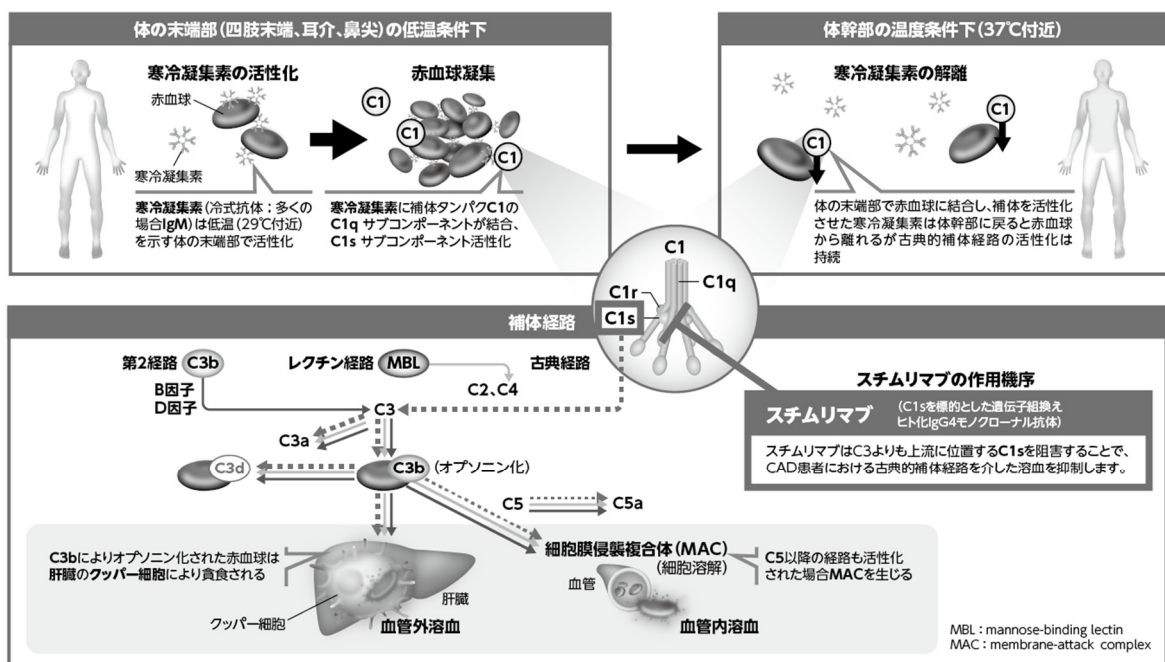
体の末端部（四肢末端、耳介、鼻尖）の低温条件下

寒冷凝集素の活性化

赤血球

寒冷凝集素

寒冷凝集素（冷式抗体：多くの場合IgM）は低温（29℃付近）を示す体の末端部で活性化

赤血球凝集

C1

C1

C1

寒冷凝集素に補体タンパクC1のC1q サブコンポーネントが結合、C1s サブコンポーネント活性化

体幹部の温度条件下（37℃付近）

寒冷凝集素の解離

C1

C1

体の末端部で赤血球に結合し、補体を活性化させた寒冷凝集素は体幹部に戻ると赤血球から離れるが古典的補体経路の活性化は持続

C1

C1r

C1q

C1s

補体経路

第2経路 C3b

B因子

D因子

レクチン経路 MBL

古典経路

C2、C4

C3

C3a

C3d

C3b（オプソニン化）

C5

C5a

スチムリマブの作用機序

スチムリマブ （C1sを標的とした遺伝子組換えヒト化IgG4モノクローナル抗体）

スチムリマブはC3よりも上流に位置するC1sを阻害することで、CAD患者における古典的補体経路を介した溶血を抑制します。

C3bによりオプソニン化された赤血球は肝臓のクッパー細胞により貪食される

肝臓

クッパー細胞

血管外溶血

細胞膜侵襲複合体（MAC）（細胞溶解）

血管

血管内溶血

C5以降の経路も活性化された場合MACを生じる

MBL：mannose-binding lectin
MAC：membrane-attack complex